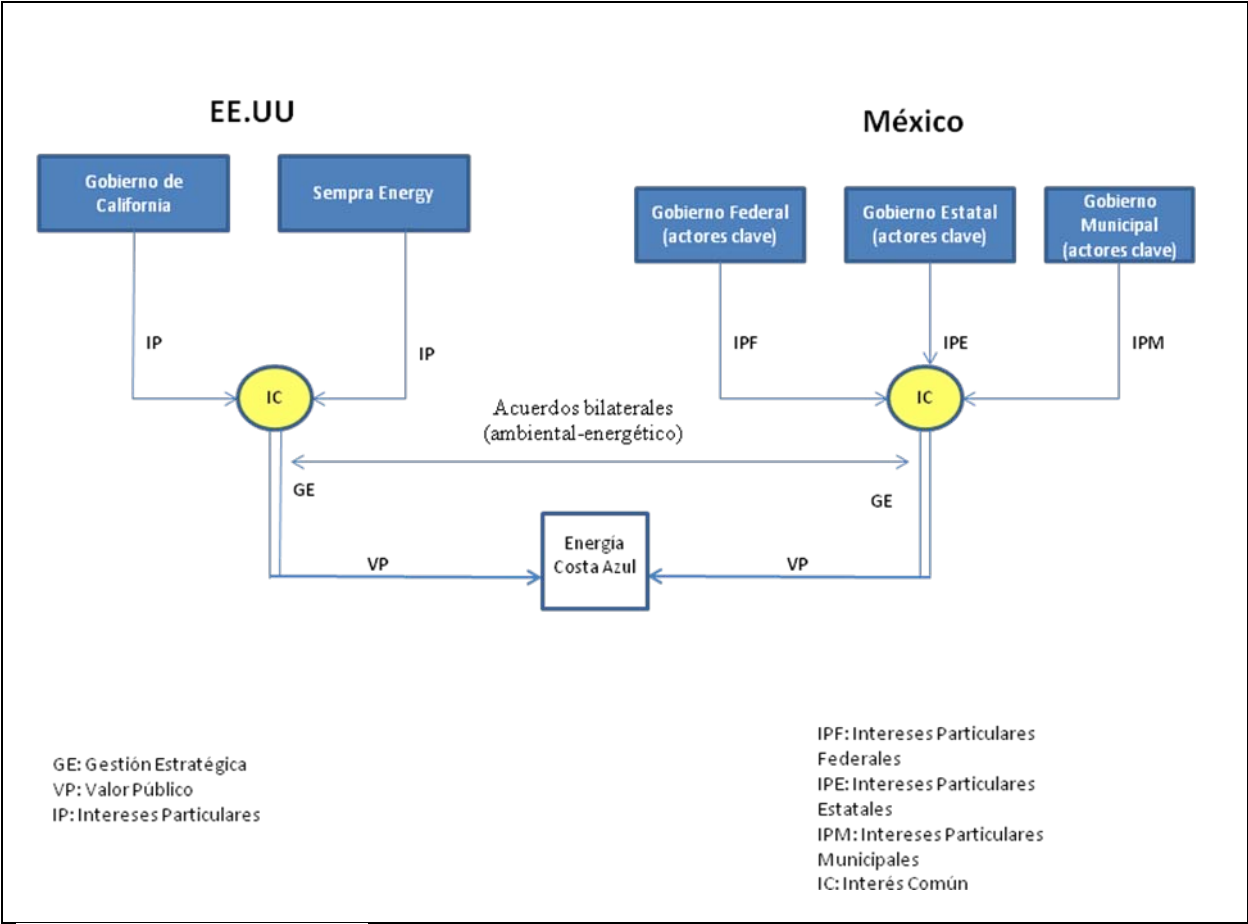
EE.UU

México

Gobierno de California

Sempra Energy

Gobierno Federal (actores clave)

Gobierno Estatal (actores clave)

Gobierno Municipal (actores clave)

IP

IP

IPF

IPE

IPM

IC

IC

Acuerdos bilaterales (ambiental-energético)

GE

GE

VP

VP

Energía Costa Azul

GE: Gestión Estratégica
VP: Valor Público
IP: Intereses Particulares

IPF: Intereses Particulares Federales
IPE: Intereses Particulares Estatales
IPM: Intereses Particulares Municipales
IC: Interés Común